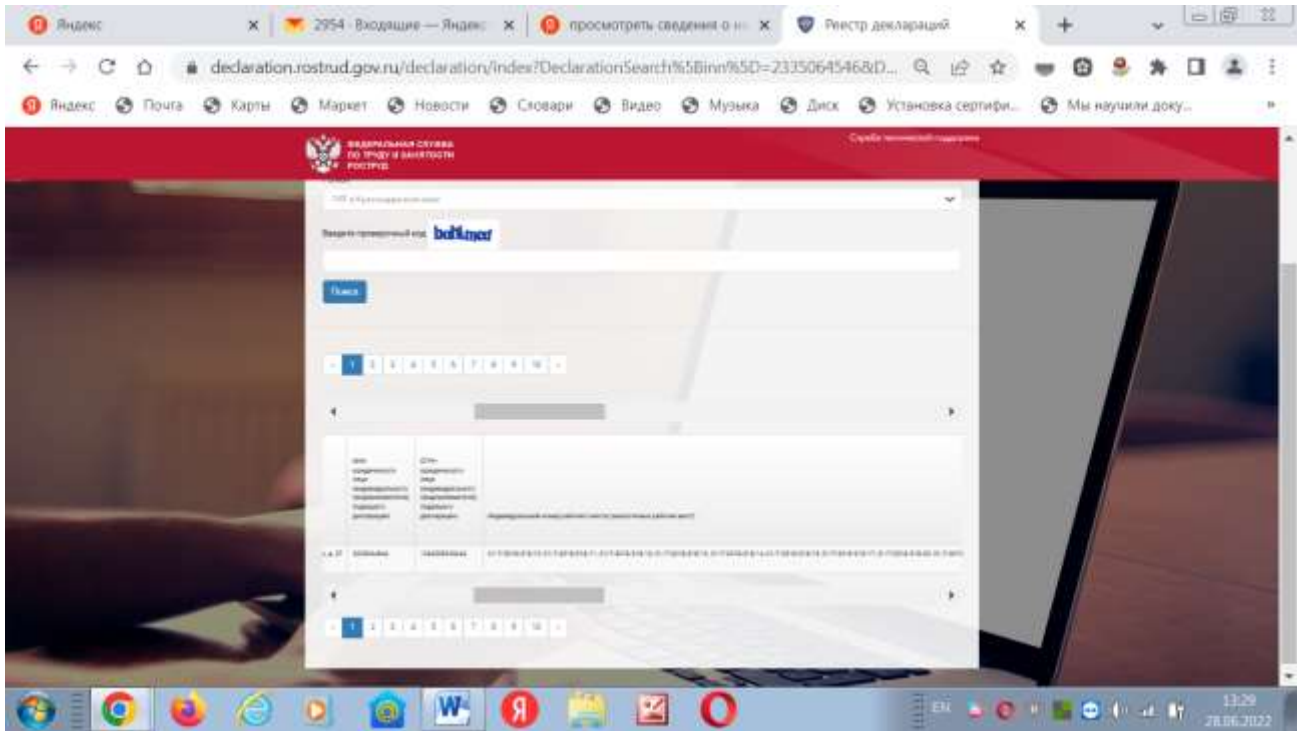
Яндекс ×
2954 · Входящие — Яндекс ×
просмотреть сведения о ×
Реестр деклараций ×
+

declaration.rostrud.gov.ru/declaration/index?DeclarationSearch%5Binn%5D=2335064546&D...

Яндекс Почта Карты Маркет Новости Словари Видео Музыка Диск Установка сертифи... Мы научили доку...

ФЕДЕРАЛЬНАЯ СЛУЖБА ПО ТРУДУ И ЗАНЯТОСТИ РОСТРУД

Служба технической поддержки

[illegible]

Введите проверочный код: bdtkmer

Поиск

« 1 2 3 4 5 6 7 8 9 10 »

| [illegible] | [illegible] | Индивидуальный номер рабочего места (количество рабочих мест) |
|---|---|---|
| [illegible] | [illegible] | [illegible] |

« 1 2 3 4 5 6 7 8 9 10 »

EN 13:29 28.06.2022